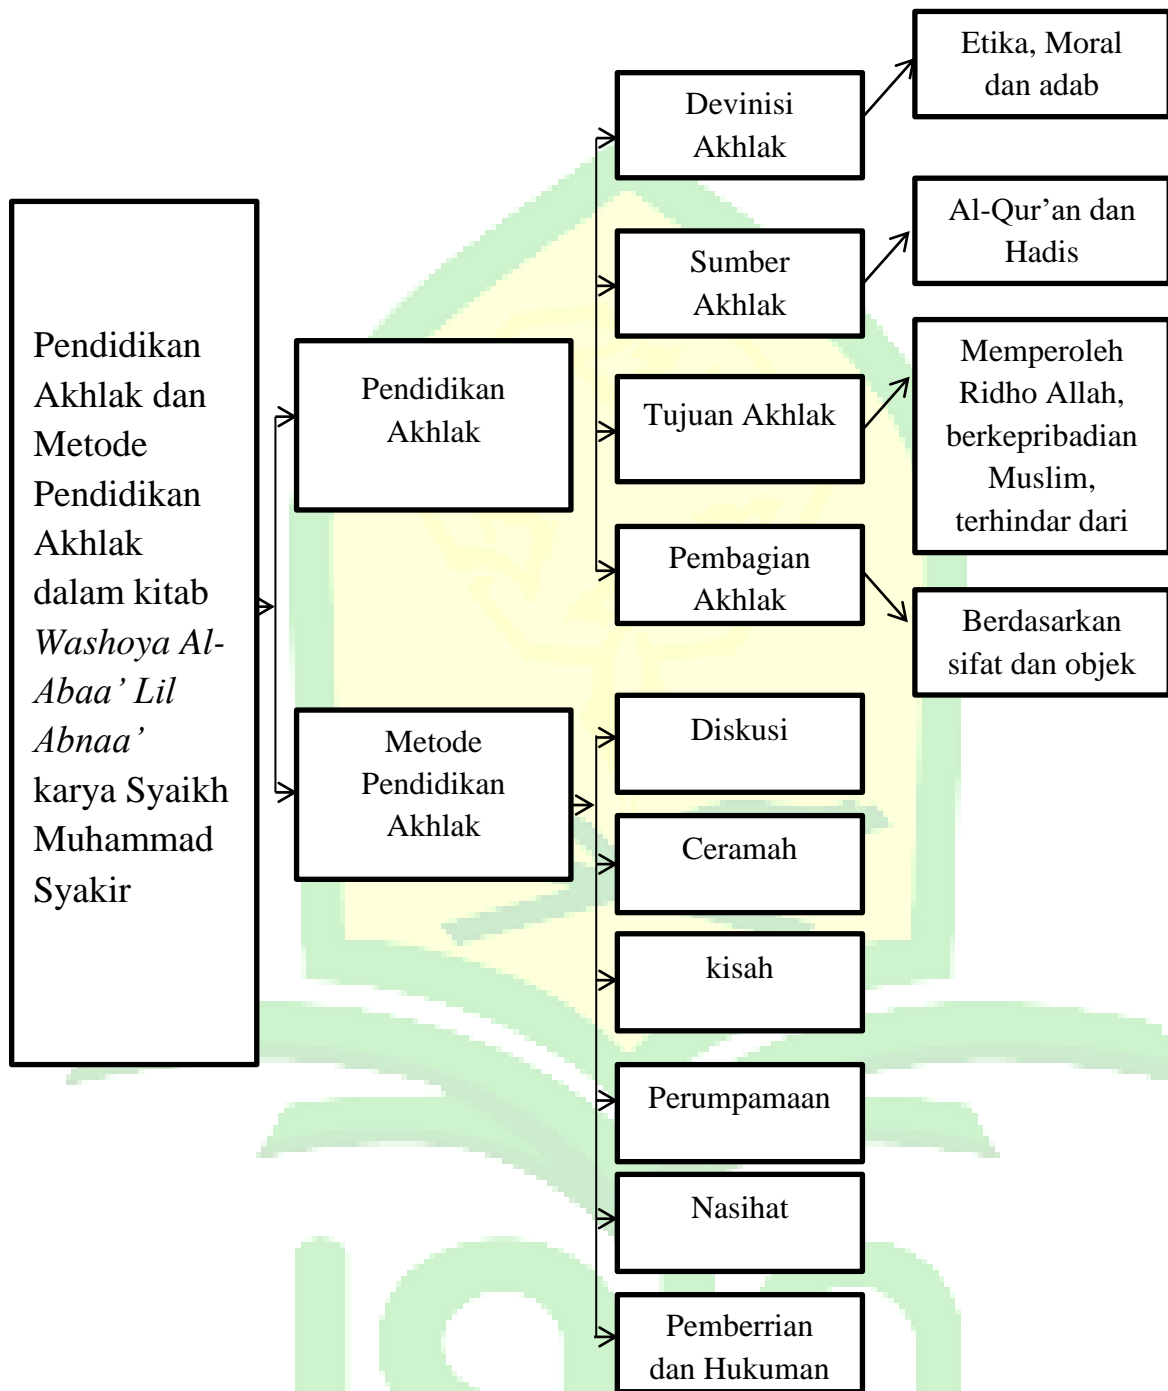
Pendidikan Akhlak dan Metode Pendidikan Akhlak dalam kitab *Washoya Al-Abaa' Lil Abnaa'* karya Syaikh Muhammad Syakir

Pendidikan Akhlak

Devinisi Akhlak

Etika, Moral dan adab

Sumber Akhlak

Al-Qur'an dan Hadis

Tujuan Akhlak

Memperoleh Ridho Allah, berkepribadian Muslim, terhindar dari

Pembagian Akhlak

Berdasarkan sifat dan objek

Metode Pendidikan Akhlak

Diskusi

Ceramah

kisah

Perumpamaan

Nasihat

Pemberrian dan Hukuman